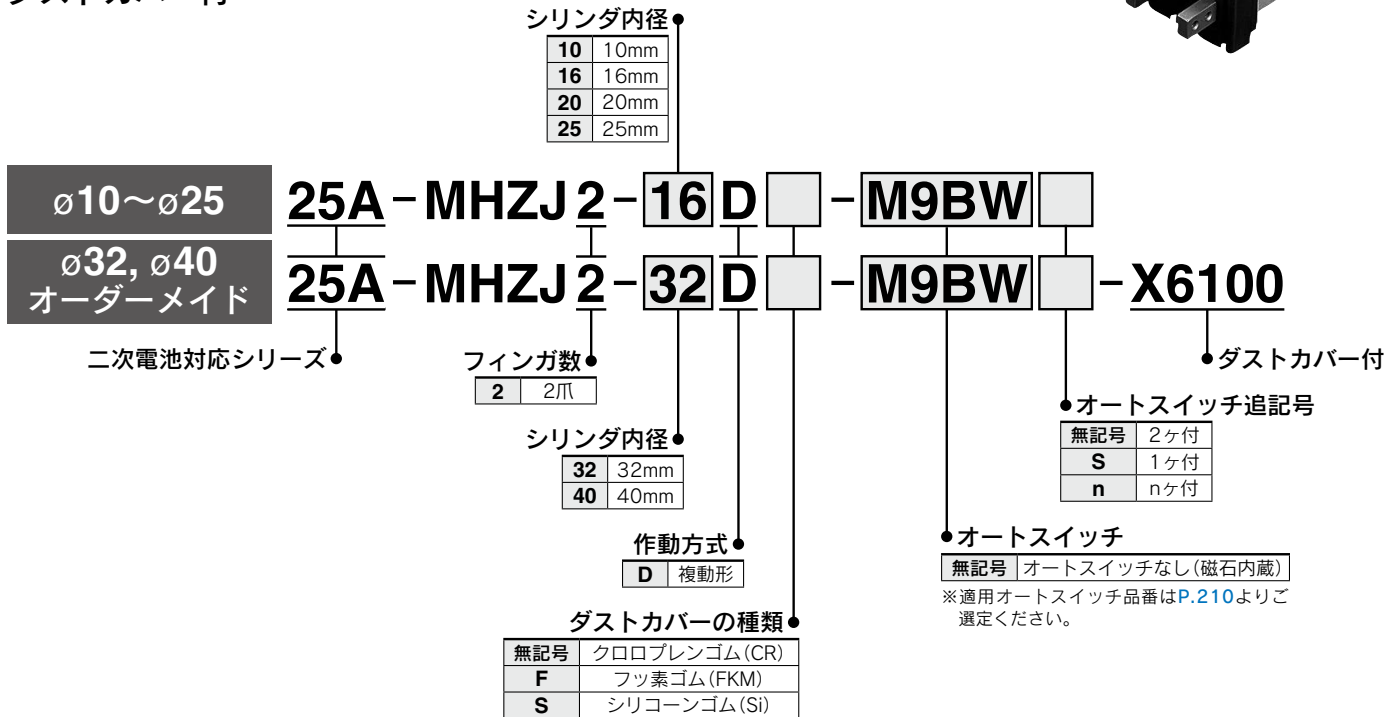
シリンダ内径

| **10** | 10mm |
|---|---|
| **16** | 16mm |
| **20** | 20mm |
| **25** | 25mm |

ø10〜ø25 25A − MHZJ 2 − 16 D − M9BW

ø32, ø40 オーダーメイド 25A − MHZJ 2 − 32 D − M9BW − X6100

二次電池対応シリーズ

ダストカバー付

フィンガ数

| **2** | 2爪 |
|---|---|

シリンダ内径

| **32** | 32mm |
|---|---|
| **40** | 40mm |

作動方式

| **D** | 複動形 |
|---|---|

ダストカバーの種類

| **無記号** | クロロプレンゴム(CR) |
|---|---|
| **F** | フッ素ゴム(FKM) |
| **S** | シリコーンゴム(Si) |

オートスイッチ追記号

| **無記号** | 2ヶ付 |
|---|---|
| **S** | 1ヶ付 |
| **n** | nヶ付 |

オートスイッチ

| **無記号** | オートスイッチなし(磁石内蔵) |
|---|---|

※適用オートスイッチ品番はP.210よりご選定ください。